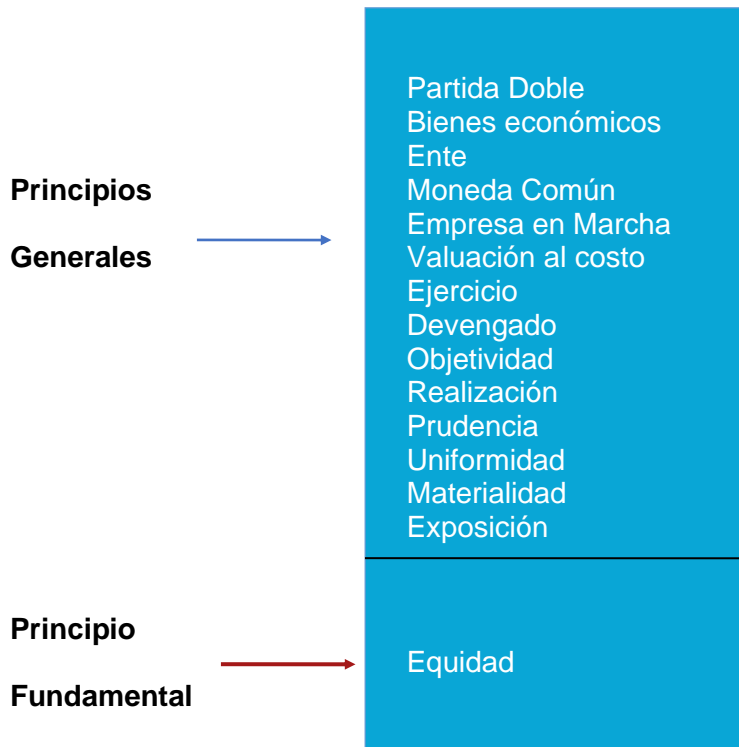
Principios

Generales

Partida Doble
Bienes económicos
Ente
Moneda Común
Empresa en Marcha
Valuación al costo
Ejercicio
Devengado
Objetividad
Realización
Prudencia
Uniformidad
Materialidad
Exposición

Principio

Fundamental

Equidad